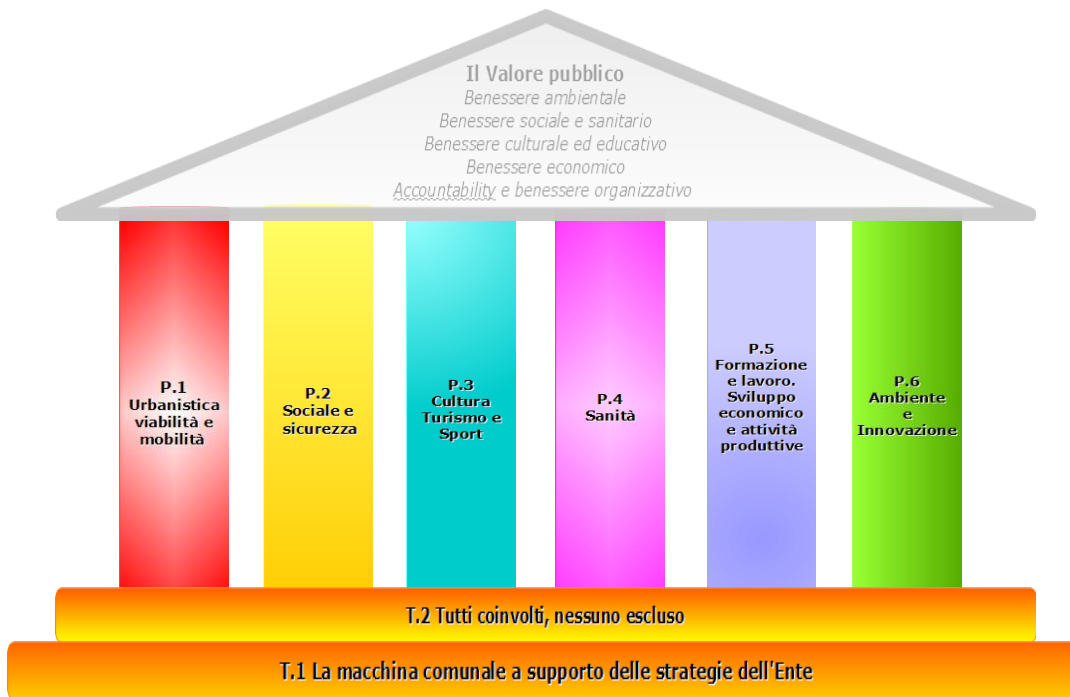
Il Valore pubblico
Benessere ambientale
Benessere sociale e sanitario
Benessere culturale ed educativo
Benessere economico
Accountability e benessere organizzativo

P.1
Urbanistica viabilità e mobilità

P.2
Sociale e sicurezza

P.3
Cultura Turismo e Sport

P.4
Sanità

P.5
Formazione e lavoro. Sviluppo economico e attività produttive

P.6
Ambiente e Innovazione

T.2 Tutti coinvolti, nessuno escluso

T.1 La macchina comunale a supporto delle strategie dell'Ente